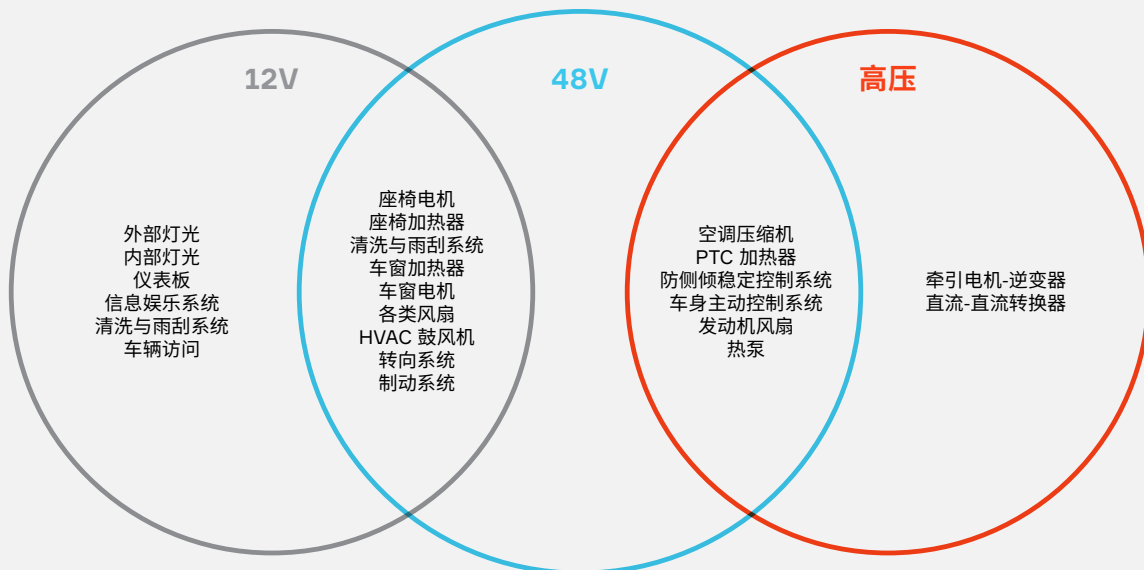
12V

48V

高压

外部灯光
内部灯光
仪表板
信息娱乐系统
清洗与雨刮系统
车辆访问

座椅电机
座椅加热器
清洗与雨刮系统
车窗加热器
车窗电机
各类风扇
HVAC 鼓风机
转向系统
制动系统

空调压缩机
PTC 加热器
防侧倾稳定控制系统
车身主动控制系统
发动机风扇
热泵

牵引电机-逆变器
直流-直流转换器